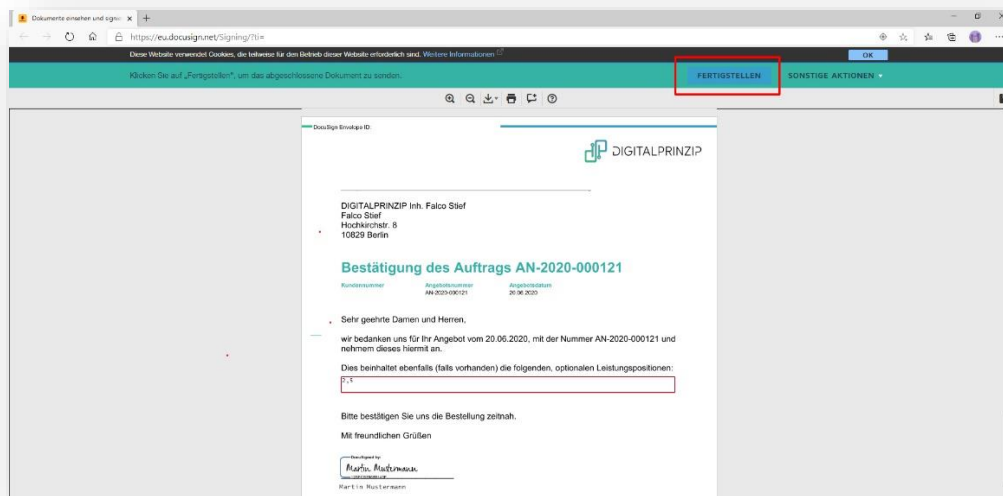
Dokumente einsehen und signie ×

https://eu.docusign.net/Signing/?ti=

Diese Website verwendet Cookies, die teilweise für den Betrieb dieser Website erforderlich sind. Weitere Informationen

OK

Klicken Sie auf „Fertigstellen", um das abgeschlossene Dokument zu senden.

FERTIGSTELLEN

SONSTIGE AKTIONEN

DocuSign Envelope ID:

DIGITALPRINZIP

DIGITALPRINZIP Inh. Falco Stief
Falco Stief
Hochkirchstr. 8
10829 Berlin

Bestätigung des Auftrags AN-2020-000121

| Kundennummer | Angebotsnummer | Angebotsdatum |
|---|---|---|
| | AN-2020-000121 | 20.06.2020 |

Sehr geehrte Damen und Herren,

wir bedanken uns für Ihr Angebot vom 20.06.2020, mit der Nummer AN-2020-000121 und nehmem dieses hiermit an.

Dies beinhaltet ebenfalls (falls vorhanden) die folgenden, optionalen Leistungspositionen:

7,5

Bitte bestätigen Sie uns die Bestellung zeitnah.

Mit freundlichen Grüßen

DocuSigned by:
Martin Mustermann
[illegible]

Martin Mustermann